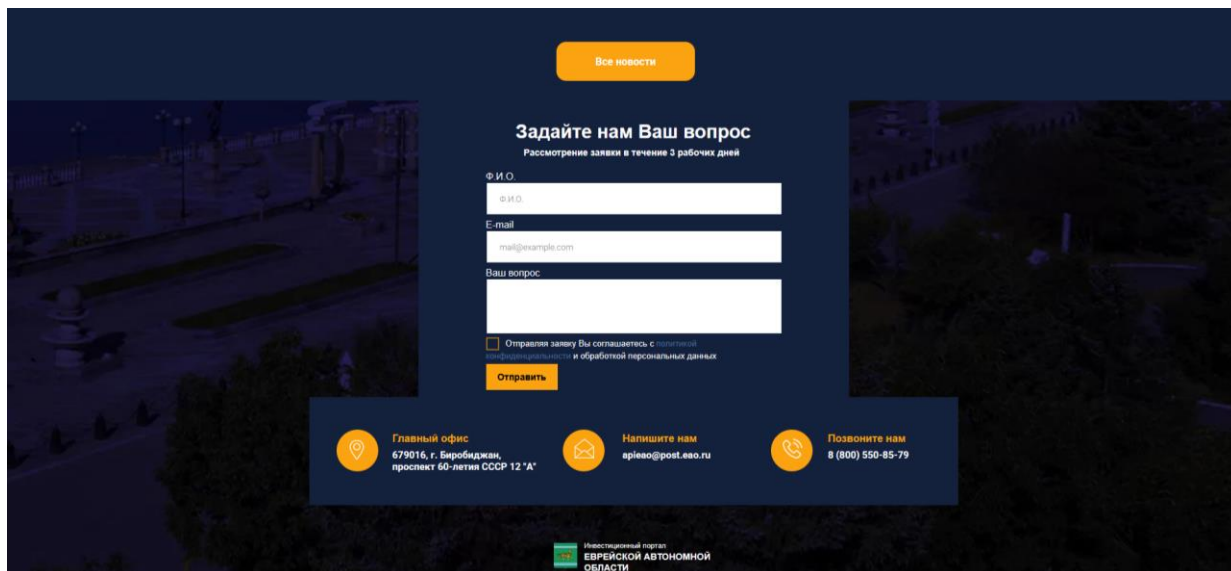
Все новости

Задайте нам Ваш вопрос
Рассмотрение заявки в течение 3 рабочих дней

Ф.И.О.
Ф.И.О.
E-mail
mail@example.com
Ваш вопрос

Отправляя заявку Вы соглашаетесь с политикой конфиденциальности и обработкой персональных данных

Отправить

Главный офис
679016, г. Биробиджан, проспект 60-летия СССР 12 "А"

Напишите нам
apieao@post.eao.ru

Позвоните нам
8 (800) 550-85-79

Инвестиционный портал
ЕВРЕЙСКОЙ АВТОНОМНОЙ ОБЛАСТИ